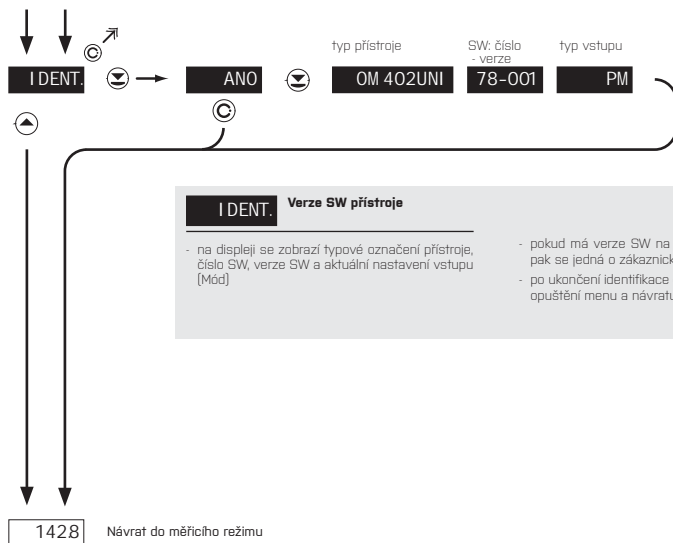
I DENT.

ANO

typ přístroje

OM 402UNI

SW: číslo - verze

78-001

typ vstupu

PM

I DENT.

Verze SW přístroje

- na displeji se zobrazí typové označení přístroje, číslo SW, verze SW a aktuální nastavení vstupu (Mód)

- pokud má verze SW na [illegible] pak se jedná o zákaznick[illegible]

- po ukončení identifikace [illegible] opuštění menu a návratu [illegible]

1428

Návrat do měřicího režimu